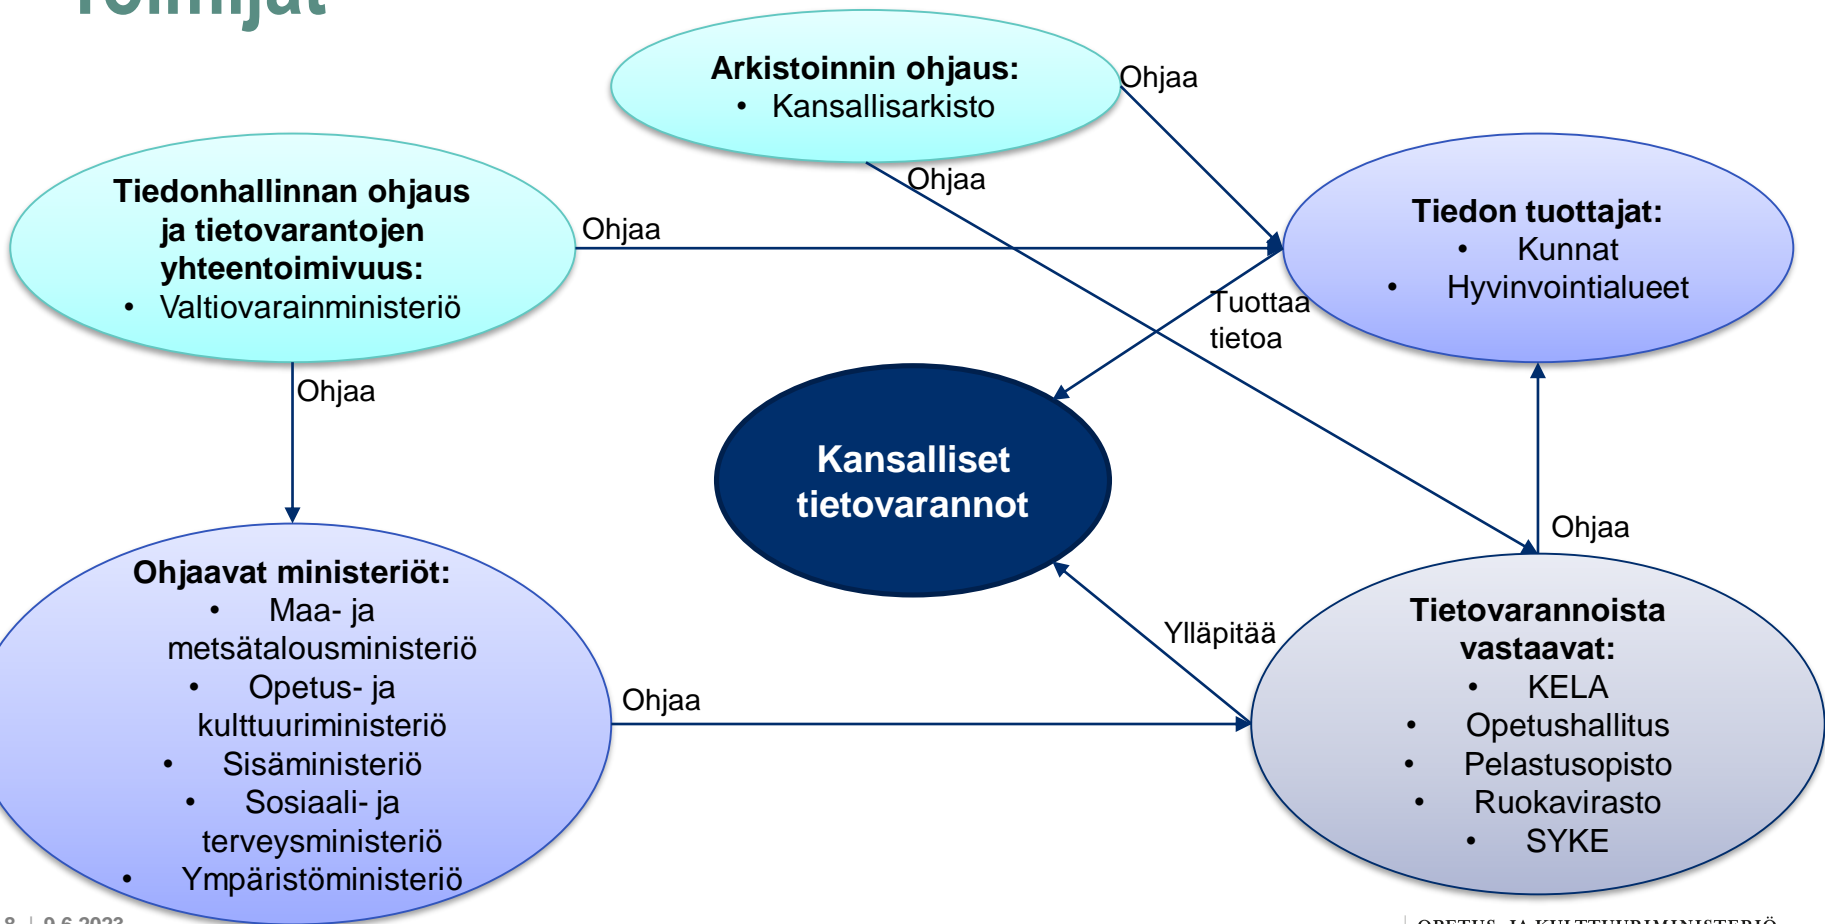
Toimijat

Arkistoinnin ohjaus:
• Kansallisarkisto

Ohjaa

Tiedonhallinnan ohjaus ja tietovarantojen yhteentoimivuus:
• Valtiovarainministeriö

Ohjaa

Ohjaa

Tiedon tuottajat:
• Kunnat
• Hyvinvointialueet

Tuottaa tietoa

Ohjaa

Kansalliset tietovarannot

Ohjaa

Ohjaavat ministeriöt:
• Maa- ja metsätalousministeriö
• Opetus- ja kulttuuriministeriö
• Sisäministeriö
• Sosiaali- ja terveysministeriö
• Ympäristöministeriö

Ylläpitää

Ohjaa

Tietovarannoista vastaavat:
• KELA
• Opetushallitus
• Pelastusopisto
• Ruokavirasto
• SYKE

8 | 9.6.2023

OPETUS- JA KULTTUURIMINISTERIÖ